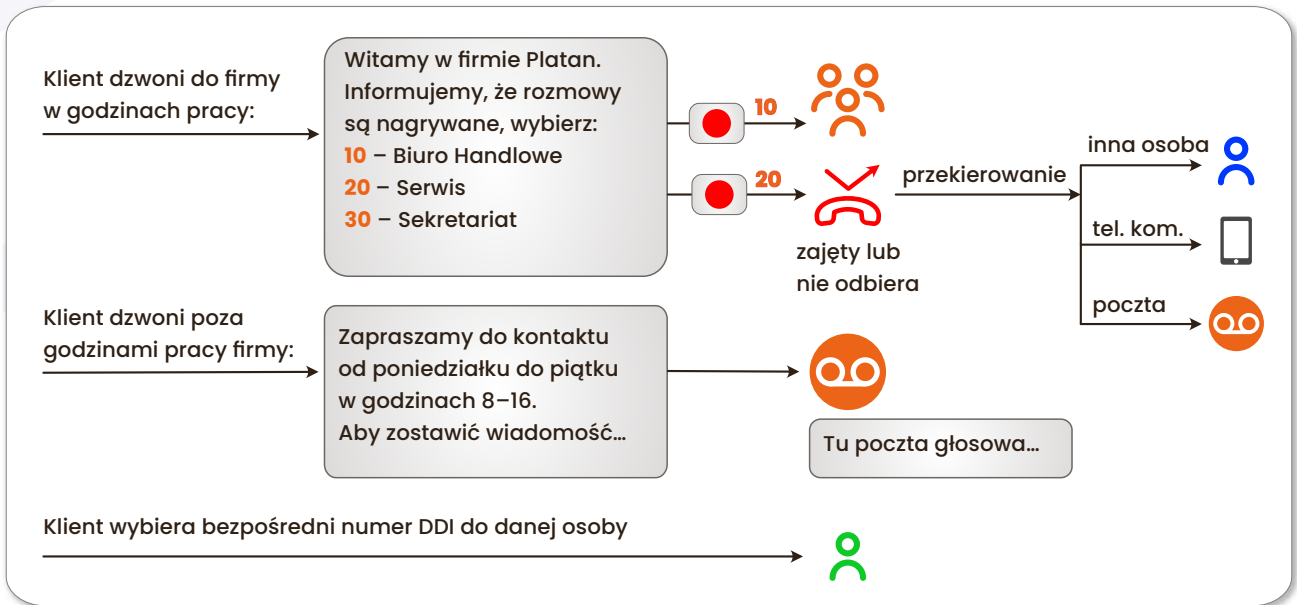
Klient dzwoni do firmy w godzinach pracy:

Witamy w firmie Platan. Informujemy, że rozmowy są nagrywane, wybierz:
10 – Biuro Handlowe
20 – Serwis
30 – Sekretariat

10

20

zajęty lub nie odbiera

przekierowanie

inna osoba

tel. kom.

poczta

Klient dzwoni poza godzinami pracy firmy:

Zapraszamy do kontaktu od poniedziałku do piątku w godzinach 8–16. Aby zostawić wiadomość...

Tu poczta głosowa...

Klient wybiera bezpośredni numer DDI do danej osoby